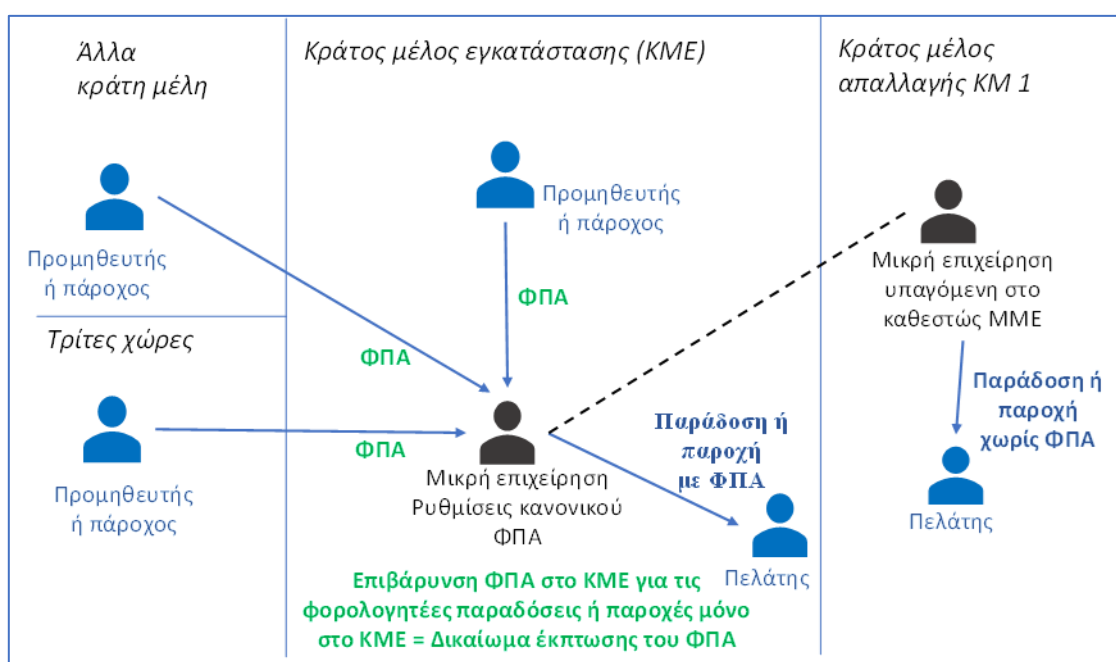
Άλλα κράτη μέλη

Κράτος μέλος εγκατάστασης (ΚΜΕ)

Κράτος μέλος απαλλαγής ΚΜ 1

Προμηθευτής ή πάροχος

Προμηθευτής ή πάροχος

ΦΠΑ

Μικρή επιχείρηση υπαγόμενη στο καθεστώς ΜΜΕ

Τρίτες χώρες

ΦΠΑ

Παράδοση ή παροχή χωρίς ΦΠΑ

ΦΠΑ

Παράδοση ή παροχή με ΦΠΑ

Προμηθευτής ή πάροχος

Μικρή επιχείρηση Ρυθμίσεις κανονικού ΦΠΑ

Πελάτης

Πελάτης

Επιβάρυνση ΦΠΑ στο ΚΜΕ για τις φορολογητέες παραδόσεις ή παροχές μόνο στο ΚΜΕ = Δικαίωμα έκπτωσης του ΦΠΑ